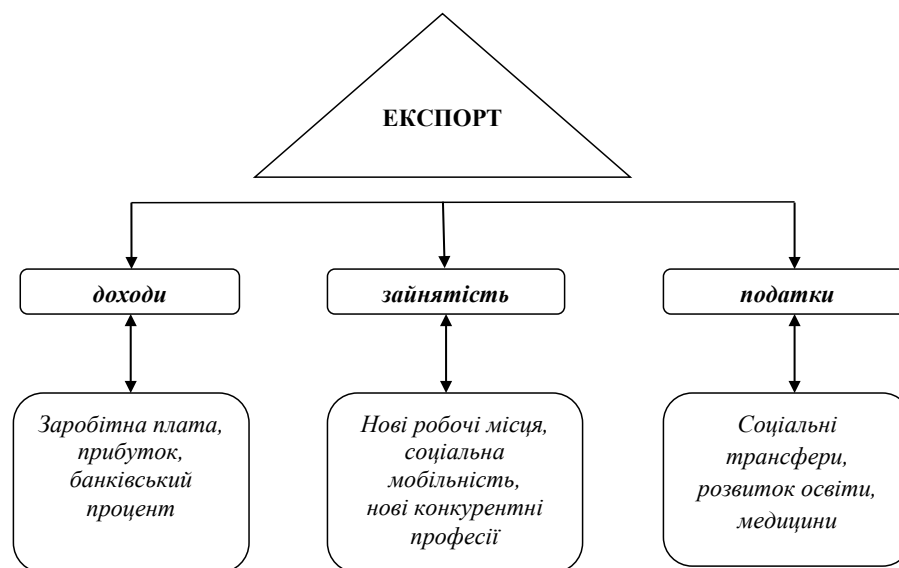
ЕКСПОРТ

доходи

зайнятість

податки

Заробітна плата, прибуток, банківський процент

Нові робочі місця, соціальна мобільність, нові конкурентні професії

Соціальні трансфери, розвиток освіти, медицини